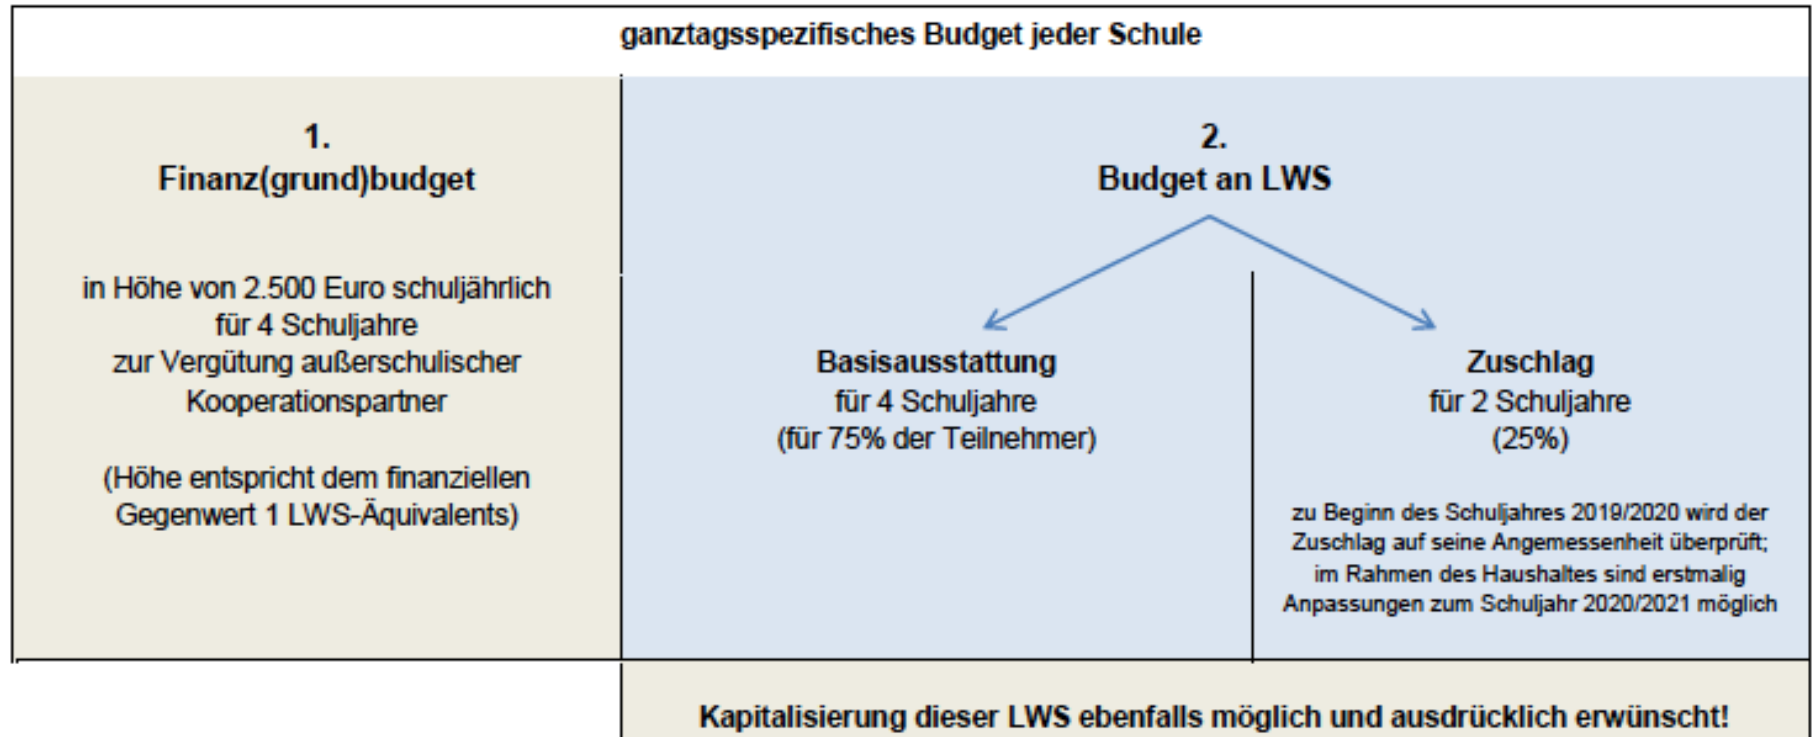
ganztagsspezifisches Budget jeder Schule

1.
Finanz(grund)budget

in Höhe von 2.500 Euro schuljährlich für 4 Schuljahre zur Vergütung außerschulischer Kooperationspartner

(Höhe entspricht dem finanziellen Gegenwert 1 LWS-Äquivalents)

2.
Budget an LWS

Basisausstattung
für 4 Schuljahre
(für 75% der Teilnehmer)

Zuschlag
für 2 Schuljahre
(25%)

zu Beginn des Schuljahres 2019/2020 wird der Zuschlag auf seine Angemessenheit überprüft; im Rahmen des Haushaltes sind erstmalig Anpassungen zum Schuljahr 2020/2021 möglich

Kapitalisierung dieser LWS ebenfalls möglich und ausdrücklich erwünscht!